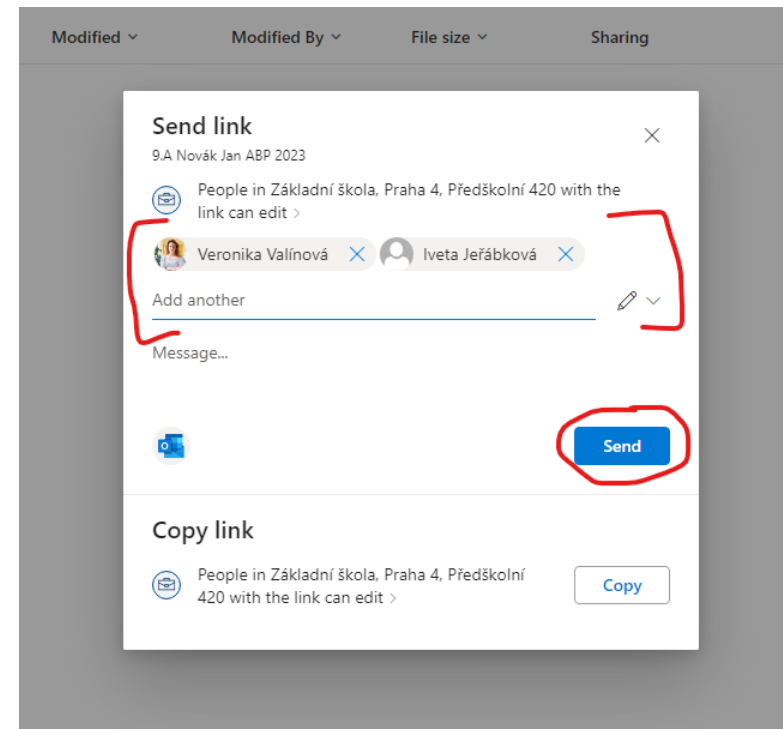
Modified ⌄ Modified By ⌄ File size ⌄ Sharing

Send link
9.A Novák Jan ABP 2023

People in Základní škola, Praha 4, Předškolní 420 with the link can edit >

Veronika Valínová
Iveta Jeřábková

Add another

Message...

Send

Copy link

People in Základní škola, Praha 4, Předškolní 420 with the link can edit >

Copy